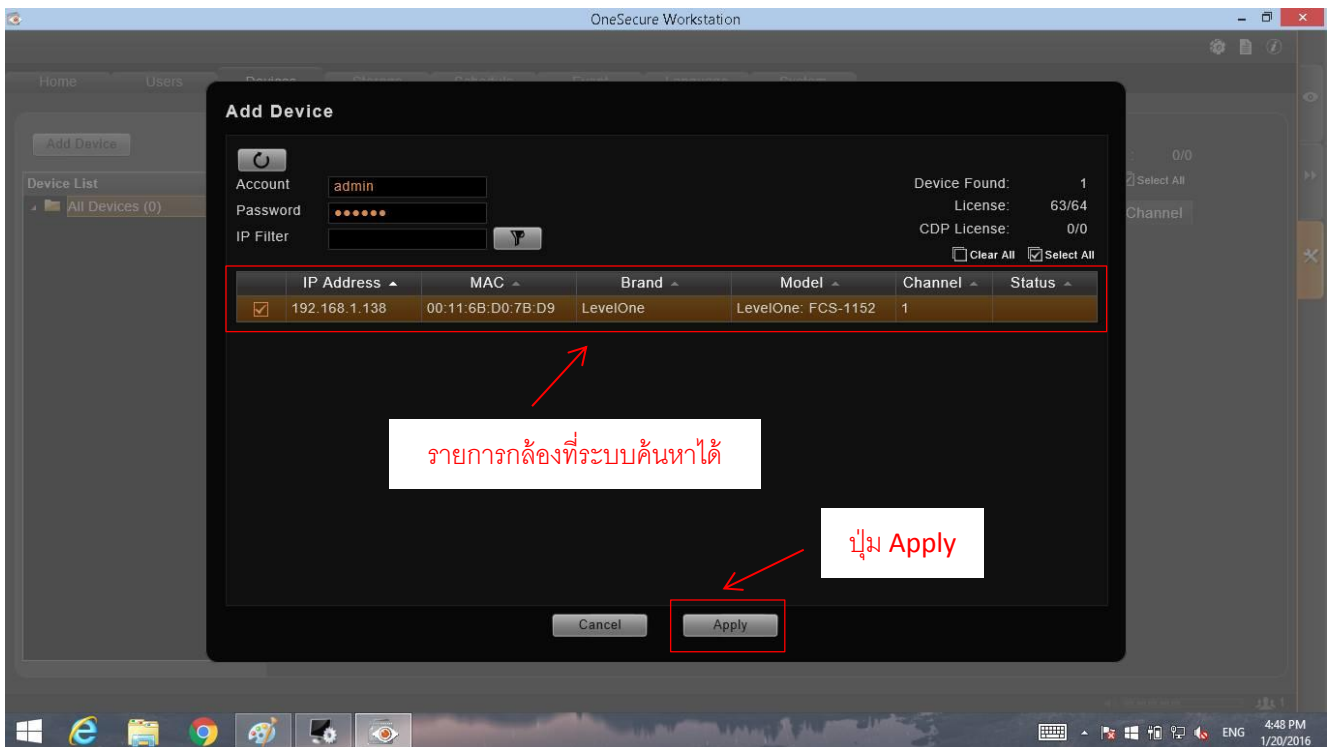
OneSecure Workstation

Home Users Devices

Add Device

Device List

All Devices (0)

Add Device

Account admin
Password ●●●●●●
IP Filter

Device Found: 1
License: 63/64
CDP License: 0/0

Clear All Select All

| | IP Address | MAC | Brand | Model | Channel | Status |
|---|---|---|---|---|---|---|
| ☑ | 192.168.1.138 | 00:11:6B:D0:7B:D9 | LevelOne | LevelOne: FCS-1152 | 1 | |

รายการกล้องที่ระบบค้นหาได้

ปุ่ม Apply

Cancel Apply

0/0
Select All
Channel

ENG 4:48 PM 1/20/2016